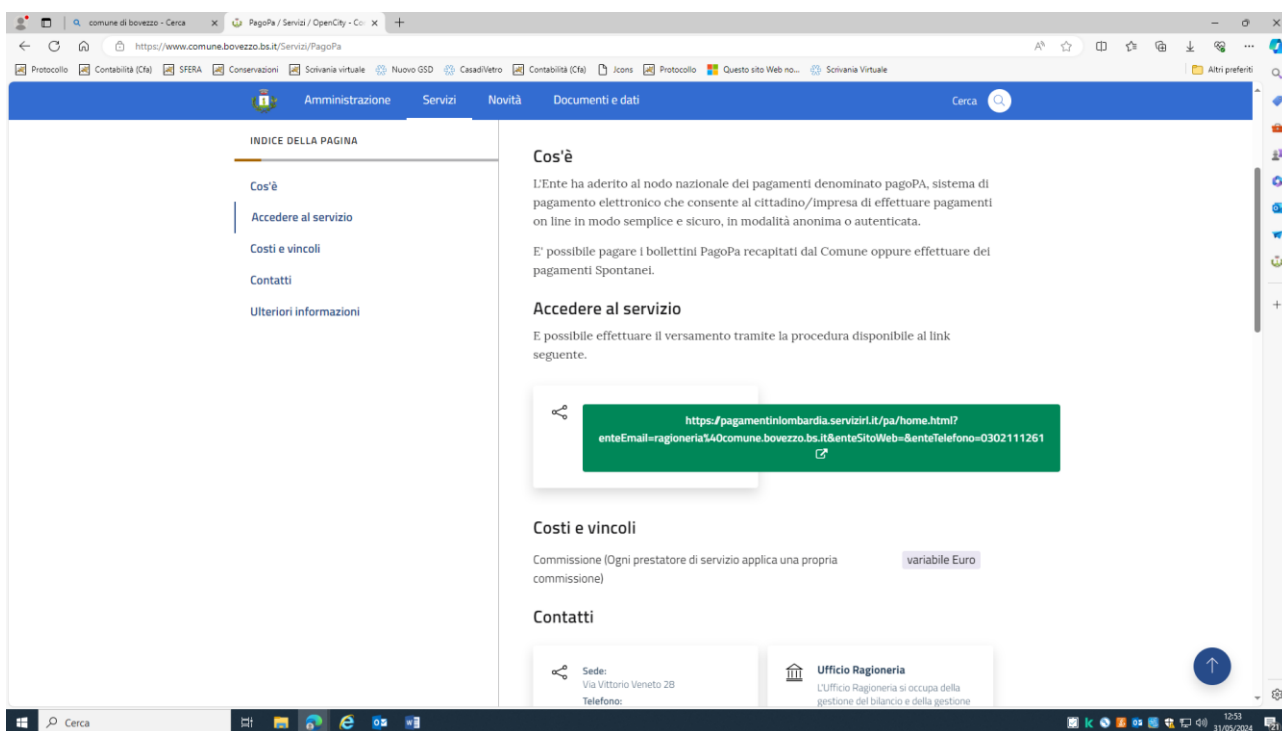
comune di bovezzo - Cerca
PagoPa / Servizi / OpenCity - Co
https://www.comune.bovezzo.bs.it/Servizi/PagoPa
Protocollo Contabilità (Cfa) SFERA Conservazioni Scrivania virtuale Nuovo GSD CasadiVetro Contabilità (Cfa) Jcons Protocollo Questo sito Web no... Scrivania Virtuale
Altri preferiti

Amministrazione Servizi Novità Documenti e dati
Cerca

INDICE DELLA PAGINA

Cos'è
Accedere al servizio
Costi e vincoli
Contatti
Ulteriori informazioni

Cos'è

L'Ente ha aderito al nodo nazionale dei pagamenti denominato pagoPA, sistema di pagamento elettronico che consente al cittadino/impresa di effettuare pagamenti on line in modo semplice e sicuro, in modalità anonima o autenticata.

E' possibile pagare i bollettini PagoPa recapitati dal Comune oppure effettuare dei pagamenti Spontanei.

Accedere al servizio

E possibile effettuare il versamento tramite la procedura disponibile al link seguente.

https://pagamentinlombardia.servizirl.it/pa/home.html?enteEmail=ragioneria%40comune.bovezzo.bs.it&enteSitoWeb=&enteTelefono=0302111261

Costi e vincoli

Commissione (Ogni prestatore di servizio applica una propria commissione)
variabile Euro

Contatti

Sede:
Via Vittorio Veneto 28
Telefono:

Ufficio Ragioneria
L'Ufficio Ragioneria si occupa della gestione del bilancio e della gestione

Cerca
12:53
31/05/2024